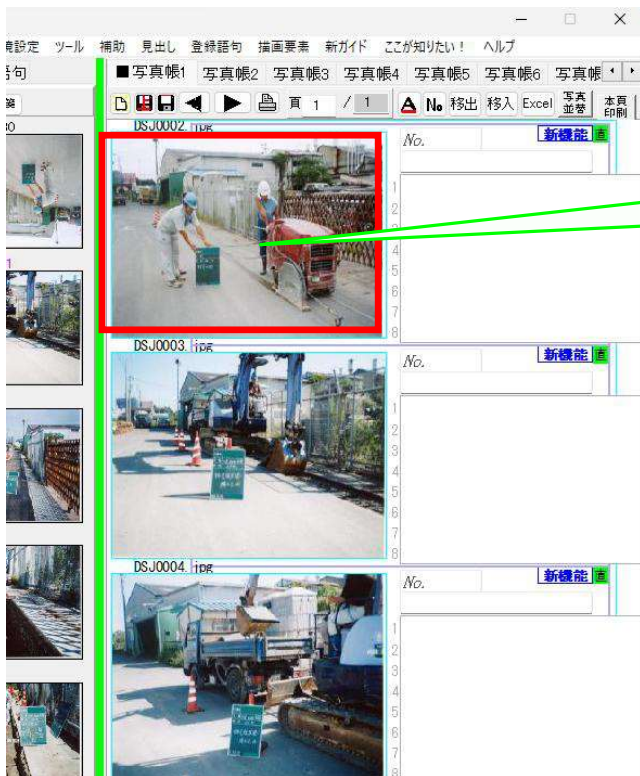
境設定 ツール 補助 見出し 登録語句 描画要素 新ガイド ここが知りたい！ ヘルプ

語句

■写真帳1 写真帳2 写真帳3 写真帳4 写真帳5 写真帳6 写真帳

頁 1 / 1

移出 移入 Excel 写真並替 本頁印刷

DSJ0002.jpg

No.

新機能

1
2
3
4
5
6
7
8

DSJ0003.jpg

No.

新機能

1
2
3
4
5
6
7
8

DSJ0004.jpg

No.

新機能

1
2
3
4
5
6
7
8